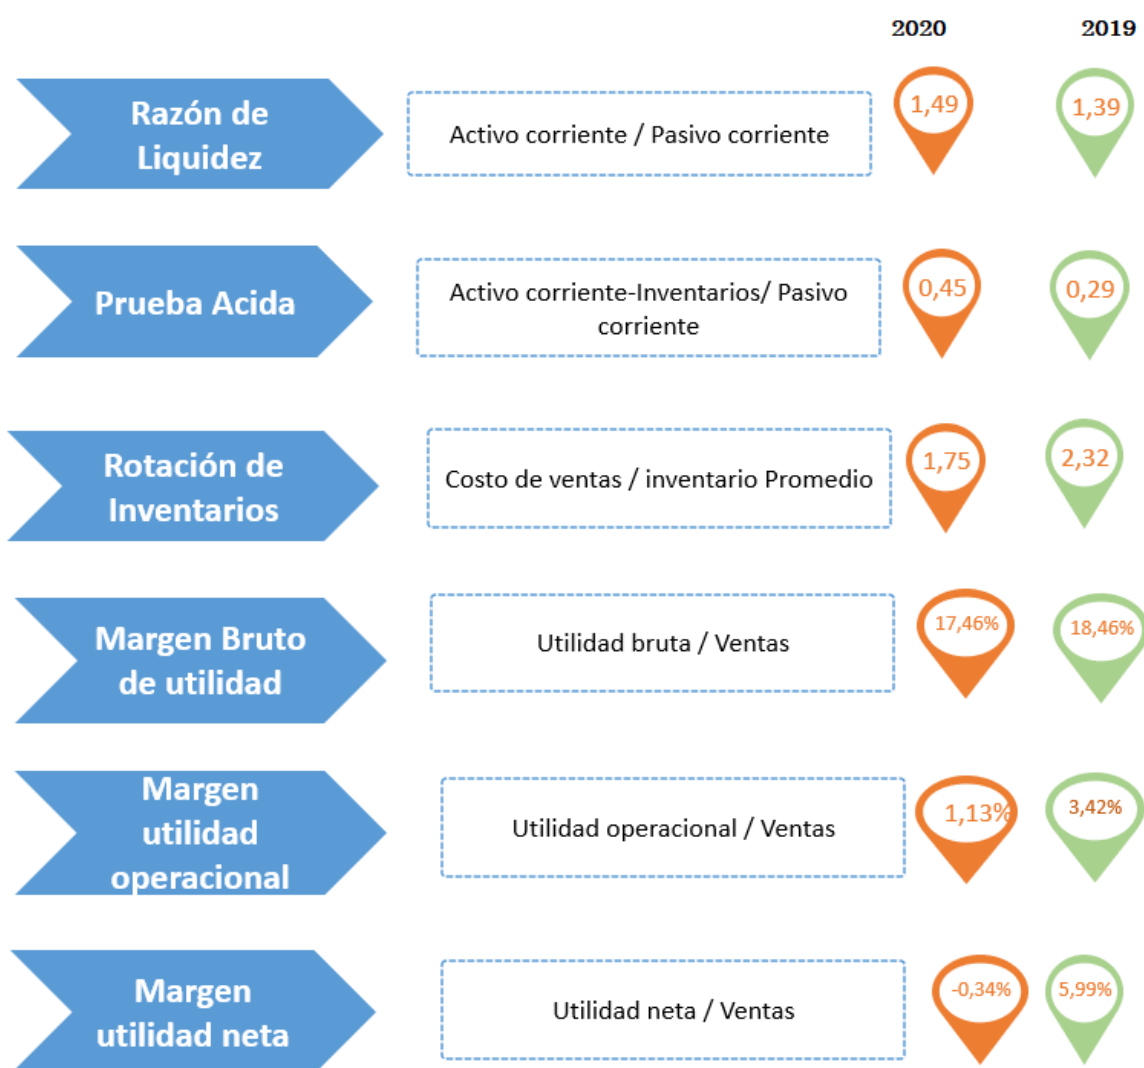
2020 2019

Razón de Liquidez
Activo corriente / Pasivo corriente
1,49
1,39

Prueba Acida
Activo corriente-Inventarios/ Pasivo corriente
0,45
0,29

Rotación de Inventarios
Costo de ventas / inventario Promedio
1,75
2,32

Margen Bruto de utilidad
Utilidad bruta / Ventas
17,46%
18,46%

Margen utilidad operacional
Utilidad operacional / Ventas
1,13%
3,42%

Margen utilidad neta
Utilidad neta / Ventas
-0,34%
5,99%